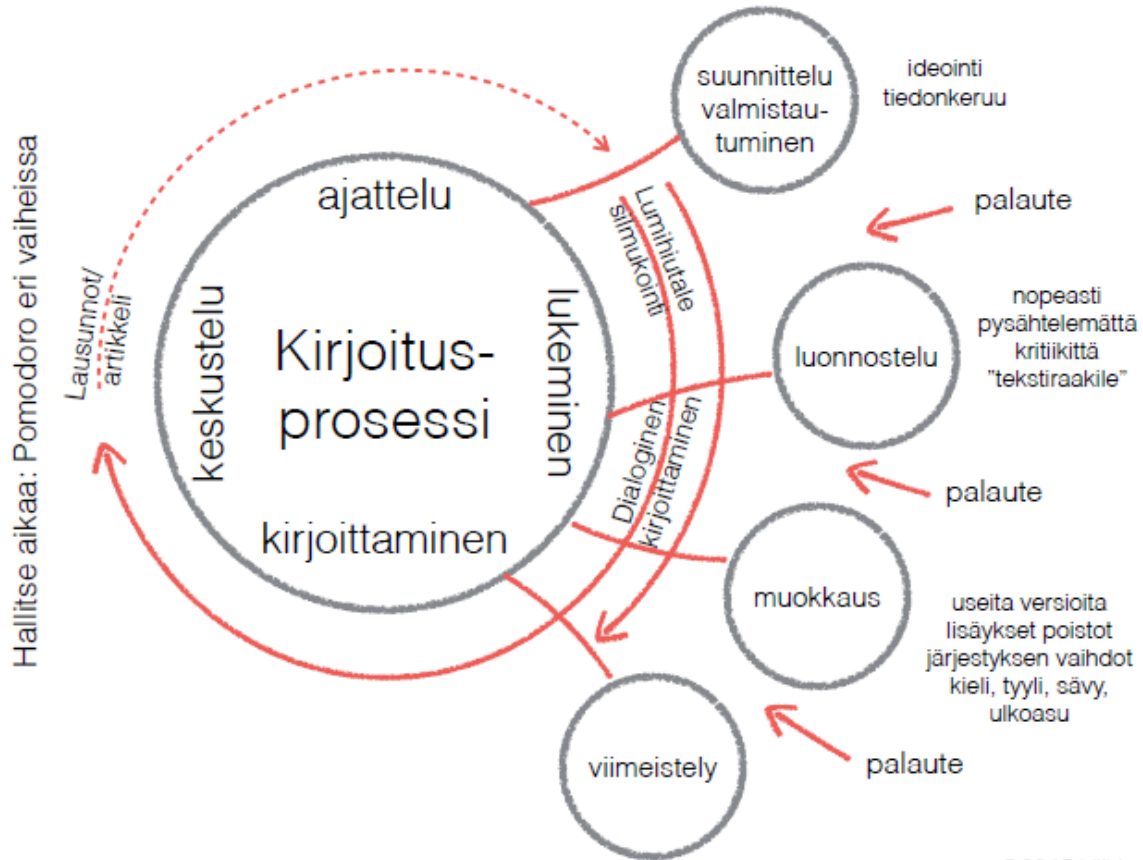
Hallitse aikaa: Pomodoro eri vaiheissa

Lausunnot/ artikkeli

ajattelu

keskustelu

Kirjoitus-prosessi

lukeminen

kirjoittaminen

Lumihiutale simukointi

Dialoginen kirjoittaminen

suunnittelu valmistautuminen

ideointi tiedonkeruu

palaute

luonnostelu

nopeasti pysähtelemättä kritiikittä "tekstiraakile"

palaute

muokkaus

useita versioita lisäykset poistot järjestyksen vaihdot kieli, tyyli, sävy, ulkoasu

palaute

viimeistely